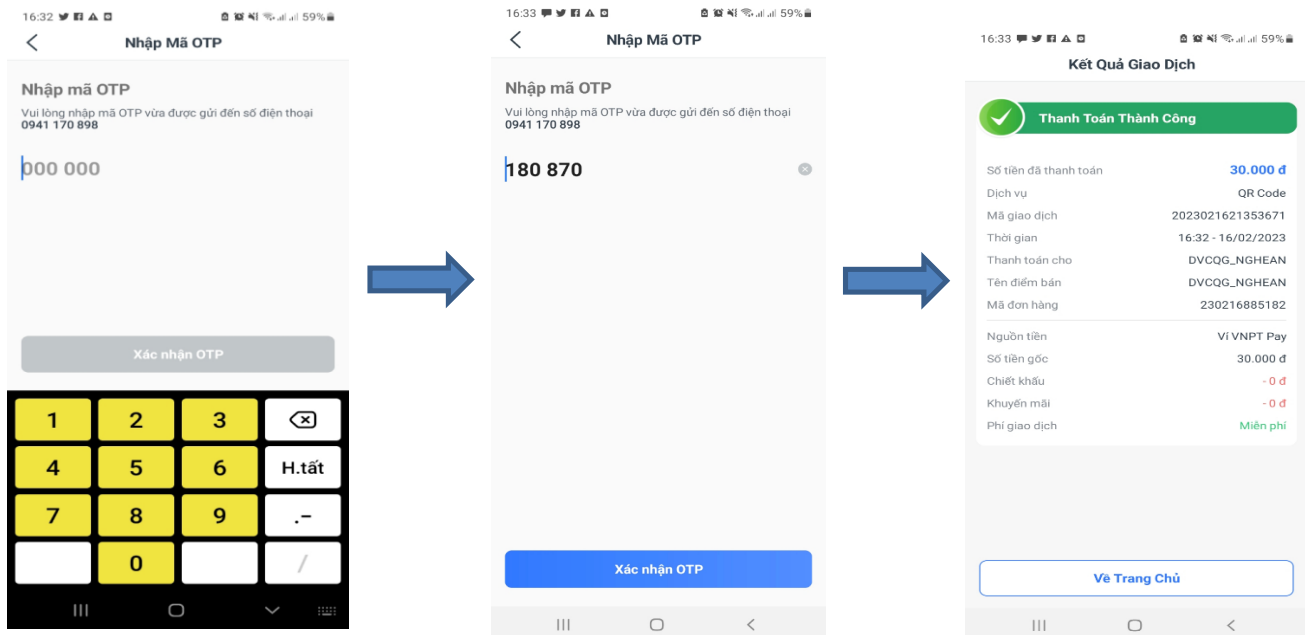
16:32 59%

Nhập Mã OTP

Nhập mã OTP

Vui lòng nhập mã OTP vừa được gửi đến số điện thoại 0941 170 898

000 000

Xác nhận OTP

| 1 | 2 | 3 | ⌫ |
|---|---|---|---|
| 4 | 5 | 6 | H.tất |
| 7 | 8 | 9 | .- |
|  | 0 |  | / |

16:33 59%

Nhập Mã OTP

Nhập mã OTP

Vui lòng nhập mã OTP vừa được gửi đến số điện thoại 0941 170 898

180 870

Xác nhận OTP

16:33 59%

Kết Quả Giao Dịch

Thanh Toán Thành Công

| Số tiền đã thanh toán | 30.000 đ |
|---|---|
| Dịch vụ | QR Code |
| Mã giao dịch | 2023021621353671 |
| Thời gian | 16:32 - 16/02/2023 |
| Thanh toán cho | DVCQG_NGHEAN |
| Tên điểm bán | DVCQG_NGHEAN |
| Mã đơn hàng | 230216885182 |
| Nguồn tiền | Ví VNPT Pay |
| Số tiền gốc | 30.000 đ |
| Chiết khấu | - 0 đ |
| Khuyến mãi | - 0 đ |
| Phí giao dịch | Miễn phí |

Về Trang Chủ